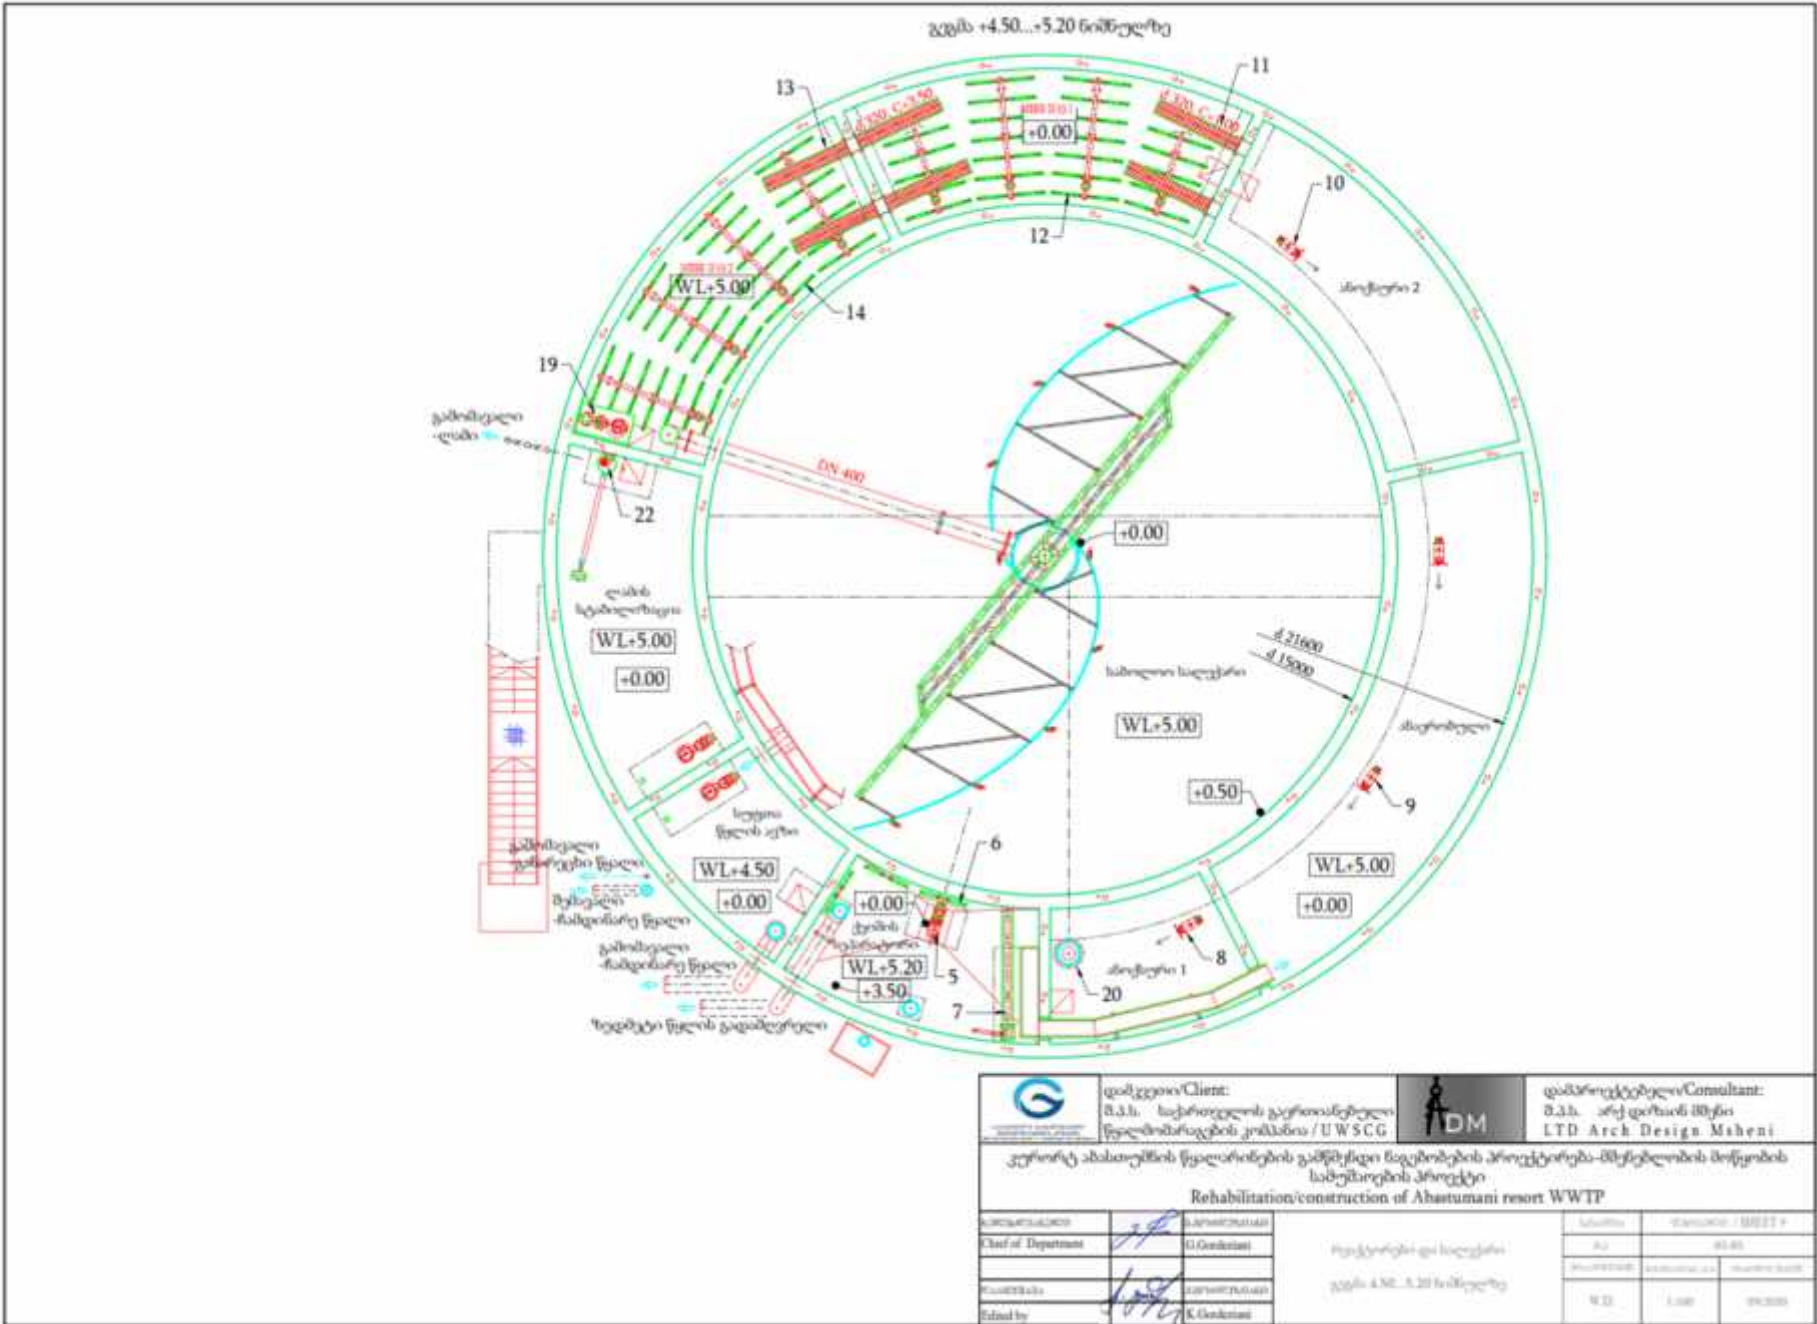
ჭრილი +4.50...+5.20 ნიშნულზე

13

11

+0.00

10

12

WL+5.00

14

ბიოფილტრი 2

19

გამომავალი ლამი

DN 400

22

+0.00

ლამის სტაბილიზატორი

WL+5.00

+0.00

d 21600

d 15000

სამთლიანი სალექარი

WL+5.00

+0.50

9

WL+4.50

+0.00

6

+0.00

WL+5.00

+0.00

WL+5.20

5

+3.50

8

20

7

ბიოფილტრი 1

გამომავალი გაწმენდილი წყალი

შემავალი ჩამდინარე წყალი

გამომავალი ჩამდინარე წყალი

ზედმეტი წყლის გადამღვრელი

დამკვეთი/Client:
შ.პ.ს. საქართველოს გაერთიანებული წყალმომარაგების კომპანია / UWSCG

DM

დამპროექტებელი/Consultant:
შ.პ.ს. არქ დიზაინ მშენი
LTD Arch Design Msheni

კურორტ აბასთუმნის წყალარინების გამწმენდი ნაგებობების პროექტირება-მშენებლობის მოწყობის სამუშაოების პროექტი
Rehabilitation/construction of Abastumani resort WWTP

Chief of Department

G.Gordeziani

Edited by

K.Gordeziani

ჭრილი 4.50...5.20 ნიშნულზე